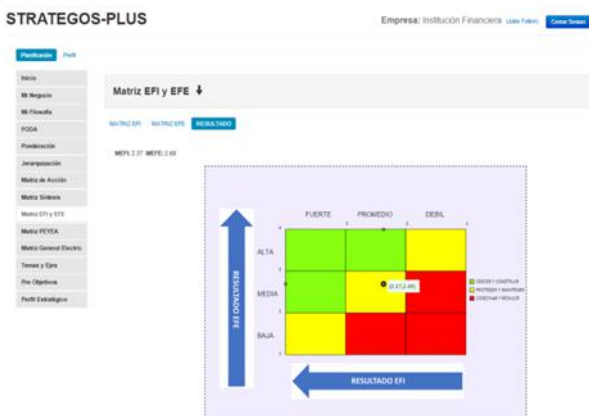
STRATEGOS-PLUS

Empresa: Institución Financiera (Jako Fobo) Cerrar Sesion

Planificación Perfil

Inicio
Mi Negocio
Mi Filosofía
FODA
Ponderación
Jerarquización
Matriz de Acción
Matriz Síntesis
Matriz EFI y EFE
Matriz PEYEA
Matriz General Electric
Temas y Ejes
Pre Objetivos
Perfil Estratégico

Matriz EFI y EFE

MATRIZ EFI MATRIZ EFE RESULTADO

MEFI: 2.37 MEFE: 2.68

FUERTE PROMEDIO DEBIL

4 3 2 1

ALTA

MEDIA

BAJA

(2.37,2.68)

CRECER Y CONSTRUIR
PROTEGER Y MANTENER
COSECHAR Y REDUCIR

RESULTADO EFE

RESULTADO EFI